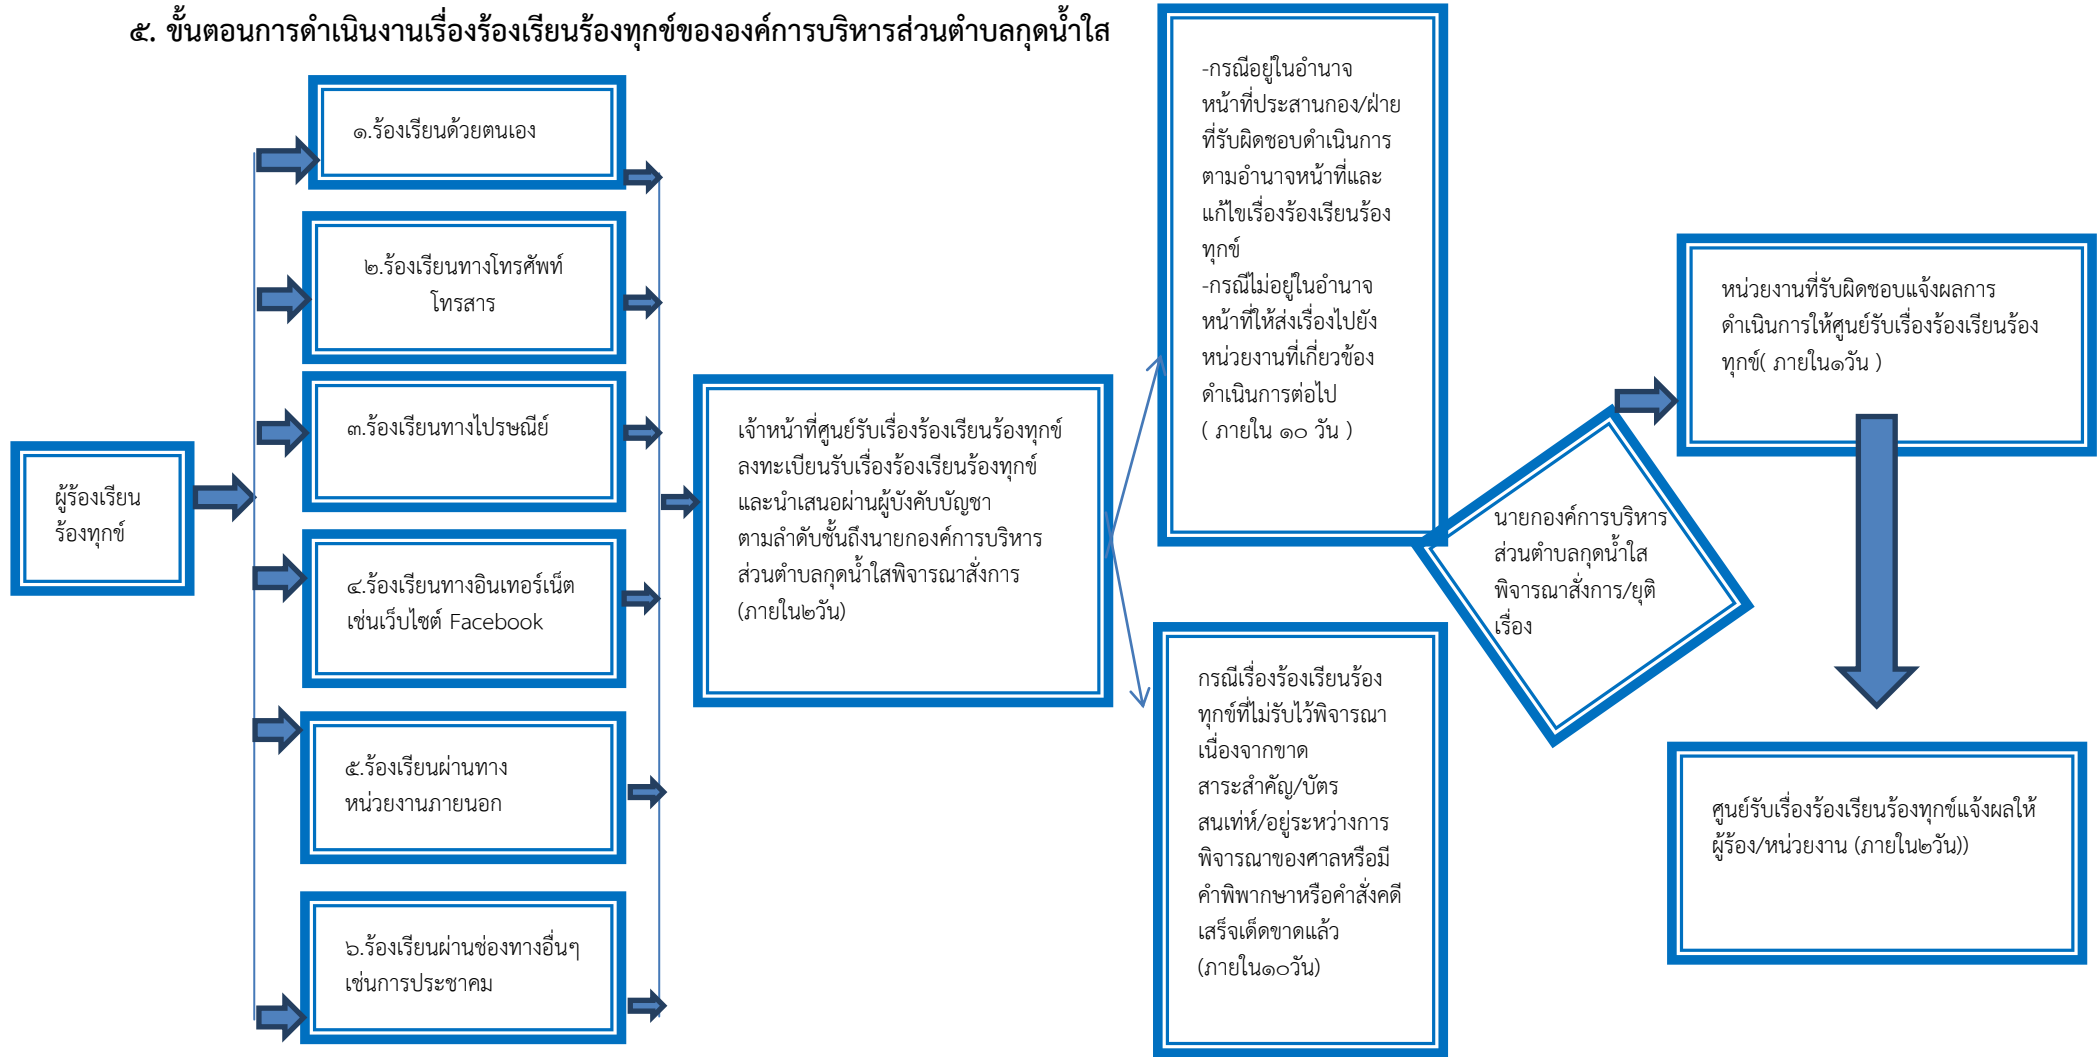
๕. ขั้นตอนการดำเนินงานเรื่องร้องเรียนร้องทุกข์ขององค์การบริหารส่วนตำบลกุดน้ำใส

ผู้ร้องเรียน ร้องทุกข์

๑.ร้องเรียนด้วยตนเอง

๒.ร้องเรียนทางโทรศัพท์ โทรสาร

๓.ร้องเรียนทางไปรษณีย์

๔.ร้องเรียนทางอินเทอร์เน็ต เช่นเว็บไซต์ Facebook

๕.ร้องเรียนผ่านทาง หน่วยงานภายนอก

๖.ร้องเรียนผ่านช่องทางอื่นๆ เช่นการประชาคม

เจ้าหน้าที่ศูนย์รับเรื่องร้องเรียนร้องทุกข์ ลงทะเบียนรับเรื่องร้องเรียนร้องทุกข์ และนำเสนอผ่านผู้บังคับบัญชา ตามลำดับชั้นถึงนายกองค์การบริหารส่วนตำบลกุดน้ำใสพิจารณาสั่งการ (ภายใน๒วัน)

-กรณีอยู่ในอำนาจหน้าที่ประสานกอง/ฝ่ายที่รับผิดชอบดำเนินการตามอำนาจหน้าที่และแก้ไขเรื่องร้องเรียนร้องทุกข์
-กรณีไม่อยู่ในอำนาจหน้าที่ให้ส่งเรื่องไปยังหน่วยงานที่เกี่ยวข้องดำเนินการต่อไป
( ภายใน ๑๐ วัน )

กรณีเรื่องร้องเรียนร้องทุกข์ที่ไม่รับไว้พิจารณาเนื่องจากขาดสาระสำคัญ/บัตรสนเท่ห์/อยู่ระหว่างการพิจารณาของศาลหรือมีคำพิพากษาหรือคำสั่งคดีเสร็จเด็ดขาดแล้ว (ภายใน๑๐วัน)

นายกองค์การบริหารส่วนตำบลกุดน้ำใสพิจารณาสั่งการ/ยุติเรื่อง

หน่วยงานที่รับผิดชอบแจ้งผลการดำเนินการให้ศูนย์รับเรื่องร้องเรียนร้องทุกข์( ภายใน๑วัน )

ศูนย์รับเรื่องร้องเรียนร้องทุกข์แจ้งผลให้ผู้ร้อง/หน่วยงาน (ภายใน๒วัน))